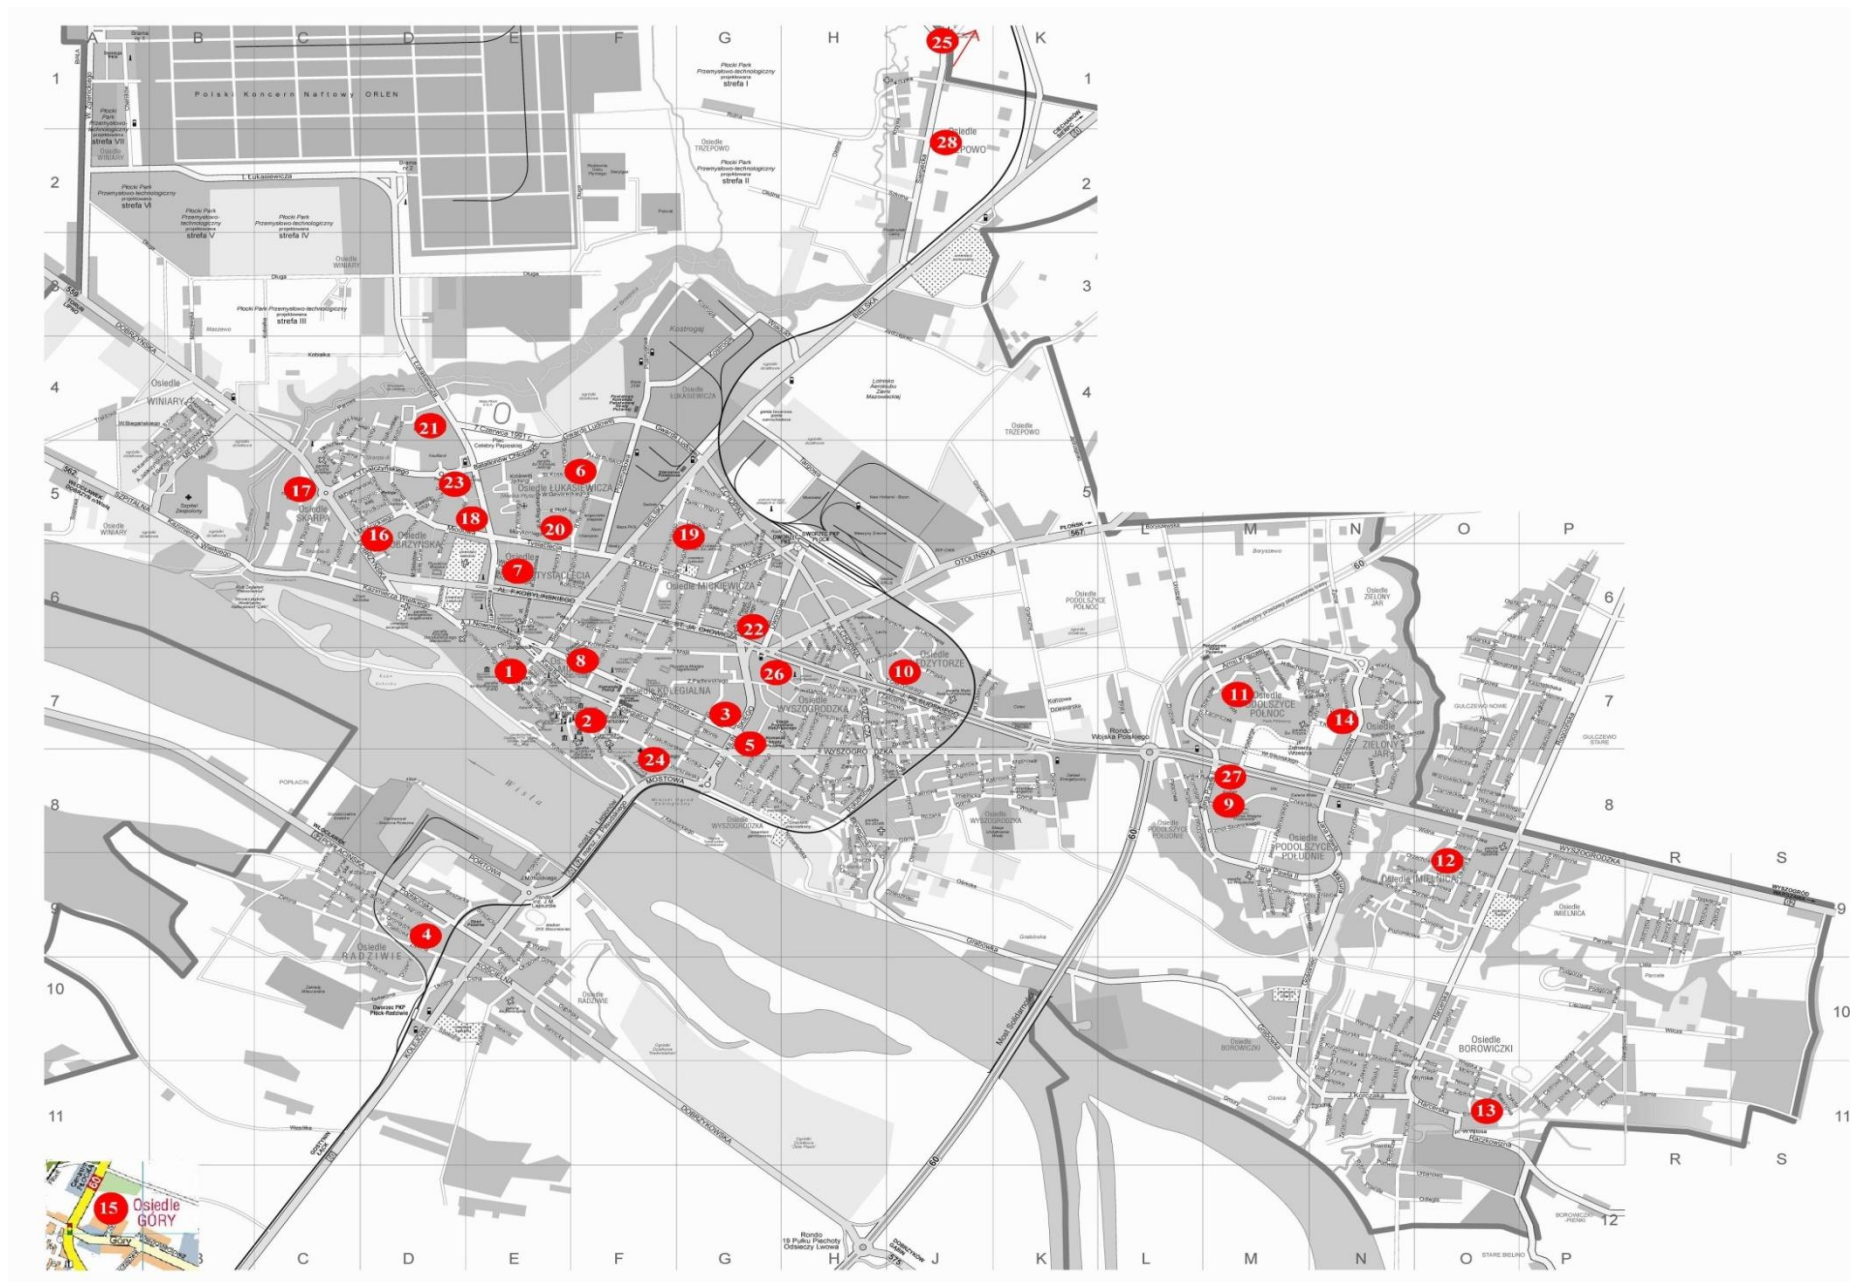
A B C D E F G H K

1 2 3 4 5 6 7 8 9 10 11

25

28

Polski Koncern Naftowy ORLEN

Płocki Park Przemysłowo-technologiczny projektowana strefa I

Płocki Park Przemysłowo-technologiczny projektowana strefa II

Płocki Park Przemysłowo-technologiczny projektowana strefa VII

Płocki Park Przemysłowo-technologiczny projektowana strefa VI

Płocki Park Przemysłowo-technologiczny projektowana strefa V

Płocki Park Przemysłowo-technologiczny projektowana strefa IV

Płocki Park Przemysłowo-technologiczny projektowana strefa III

Osiedle TRZEPOWO

Osiedle WINIARY

Osiedle ŁUKASIEWICZA

Osiedle TRZEPOWO

DOBRZYŃSKA

BIELSKA

21 23 17 6 18 20 16 19 7

Osiedle SKARPA

Osiedle DOBRZYŃSKIE

Osiedle TYSIĄCLECIA

Osiedle MIĘKIEWICZA

22 8 1 26 10 2 3 5 24

Osiedle KOLEGIALNA

Osiedle WYSZOGRODZKA

Osiedle PODOLSZYCE PÓŁNOC

Osiedle ZIELONY JAR

11 14 27 9 12 13 4 15

Osiedle PODOLSZYCE POŁUDNIE

Osiedle IMIELNICA

Osiedle BOROWICZKI

Osiedle RADZIWIE

Osiedle GÓRY

L M N O P R S

12

OTOLIŃSKA

WYSZOGRODZKA

MOSTOWA

Wisła

Most Solidarności

Rondo 19 Pułku Piechoty Odsieczy Lwowa

Rondo Wojska Polskiego

Dworzec PKP Płock-Radziwie

DOBRZYKOWSKA

60

C D E F G H J K L M N O P